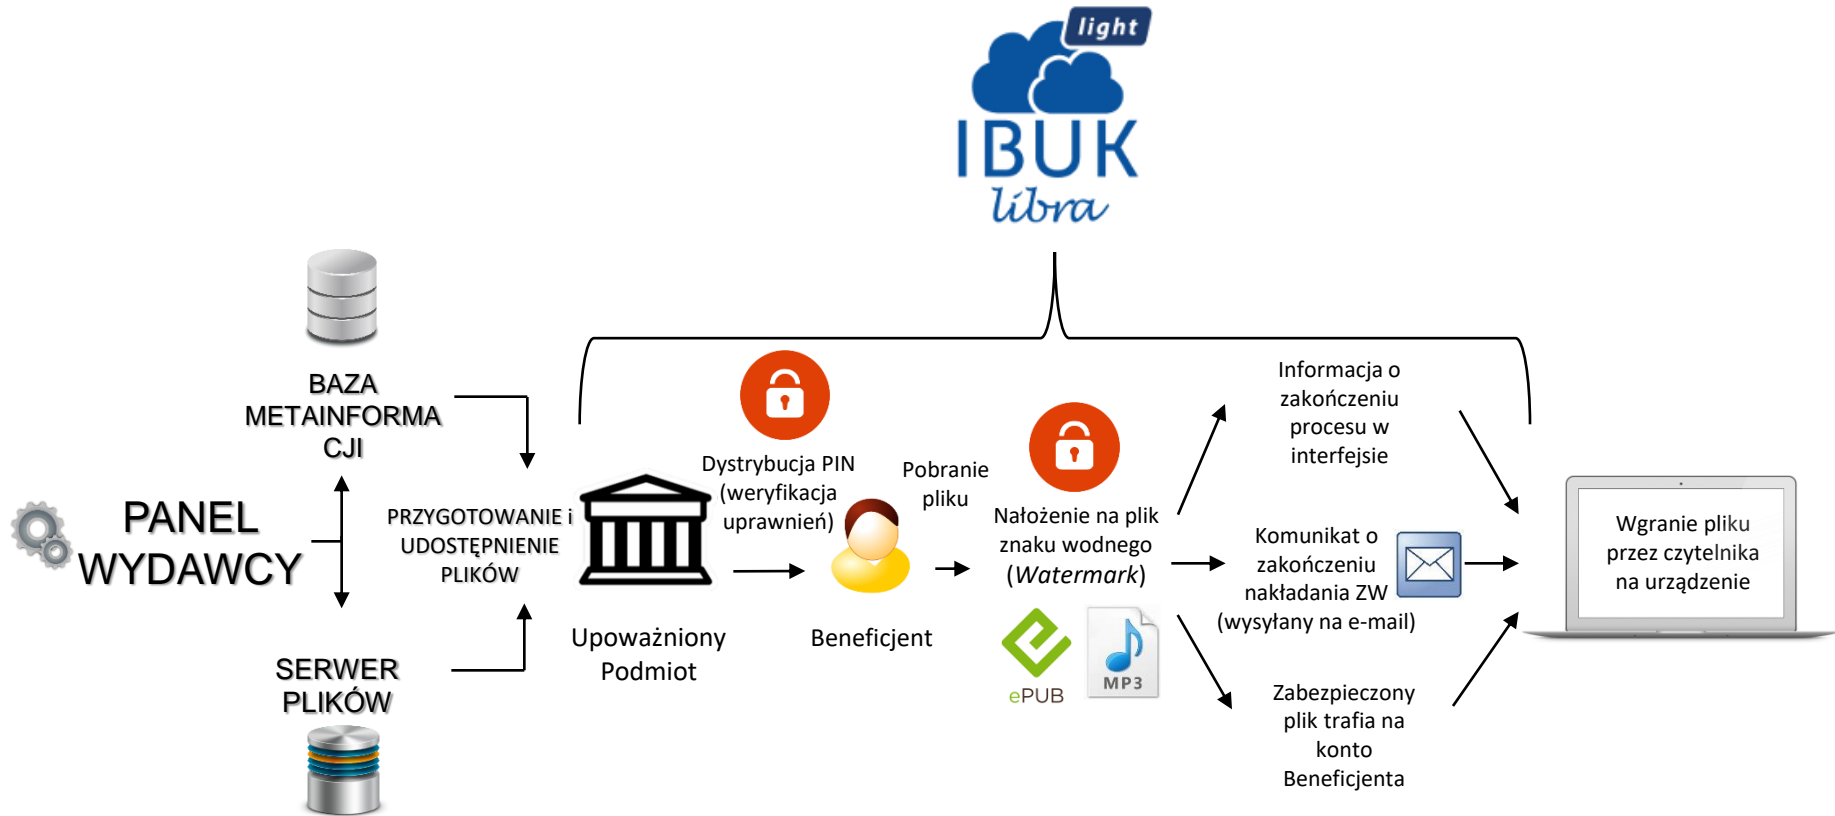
light
IBUK
libra

BAZA METAINFORMA CJI

PANEL WYDAWCY

SERWER PLIKÓW

PRZYGOTOWANIE i UDOSTĘPNIENIE PLIKÓW

Upoważniony Podmiot

Dystrybucja PIN (weryfikacja uprawnień)

Beneficjent

Pobranie pliku

Nałożenie na plik znaku wodnego (*Watermark*)

ePUB

MP3

Informacja o zakończeniu procesu w interfejsie

Komunikat o zakończeniu nakładania ZW (wysyłany na e-mail)

Zabezpieczony plik trafia na konto Beneficjenta

Wgranie pliku przez czytelnika na urządzenie